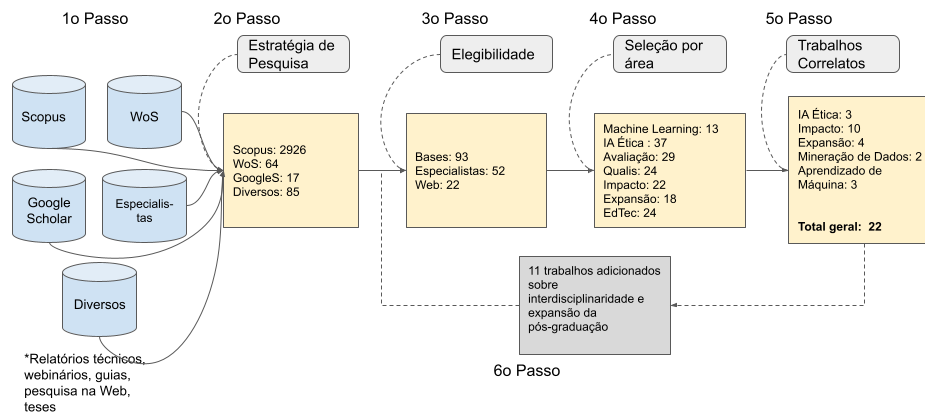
1o Passo

2o Passo

3o Passo

4o Passo

5o Passo

Estratégia de Pesquisa

Elegibilidade

Seleção por área

Trabalhos Correlatos

Scopus

WoS

Google Scholar

Especialistas

Diversos

*Relatórios técnicos, webinários, guias, pesquisa na Web, teses

Scopus: 2926
WoS: 64
GoogleS: 17
Diversos: 85

Bases: 93
Especialistas: 52
Web: 22

Machine Learning: 13
IA Ética : 37
Avaliação: 29
Qualis: 24
Impacto: 22
Expansão: 18
EdTec: 24

IA Ética: 3
Impacto: 10
Expansão: 4
Mineração de Dados: 2
Aprendizado de Máquina: 3

Total geral: 22

11 trabalhos adicionados sobre interdisciplinaridade e expansão da pós-graduação

6o Passo